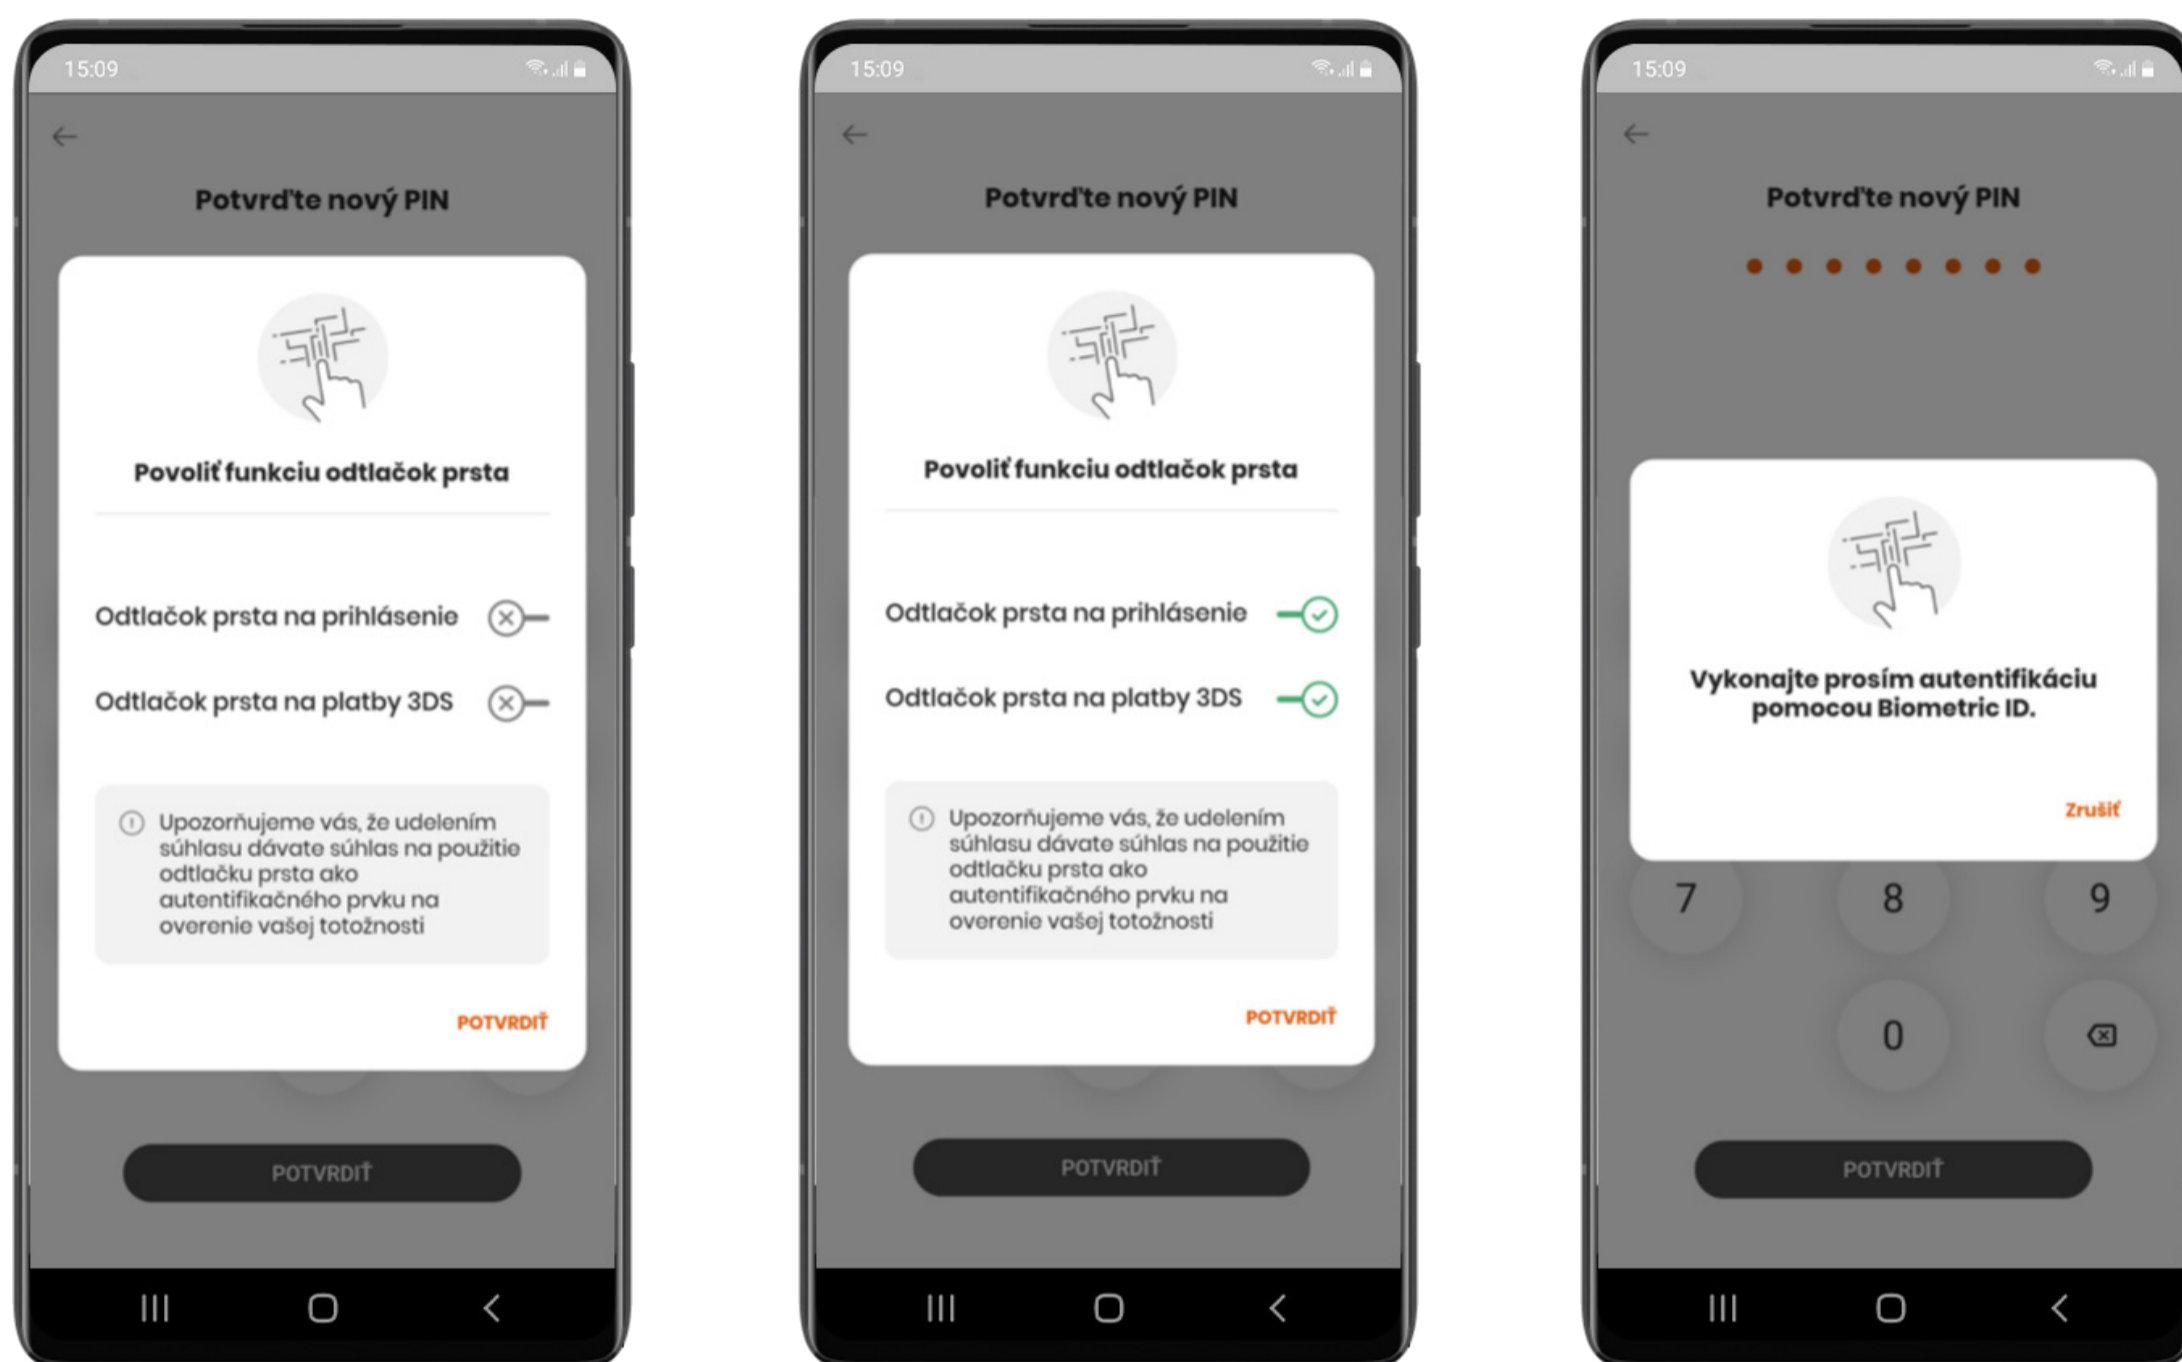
15:09

Potvrďte nový PIN

Povoliť funkciu odtlačok prsta

Odtlačok prsta na prihlásenie

Odtlačok prsta na platby 3DS

Upozorňujeme vás, že udelením súhlasu dávate súhlas na použitie odtlačku prsta ako autentifikačného prvku na overenie vašej totožnosti

POTVRDIŤ

POTVRDIŤ

15:09

Potvrďte nový PIN

Povoliť funkciu odtlačok prsta

Odtlačok prsta na prihlásenie

Odtlačok prsta na platby 3DS

Upozorňujeme vás, že udelením súhlasu dávate súhlas na použitie odtlačku prsta ako autentifikačného prvku na overenie vašej totožnosti

POTVRDIŤ

POTVRDIŤ

15:09

Potvrďte nový PIN

Vykonajte prosím autentifikáciu pomocou Biometric ID.

Zrušiť

7 8 9

0

POTVRDIŤ